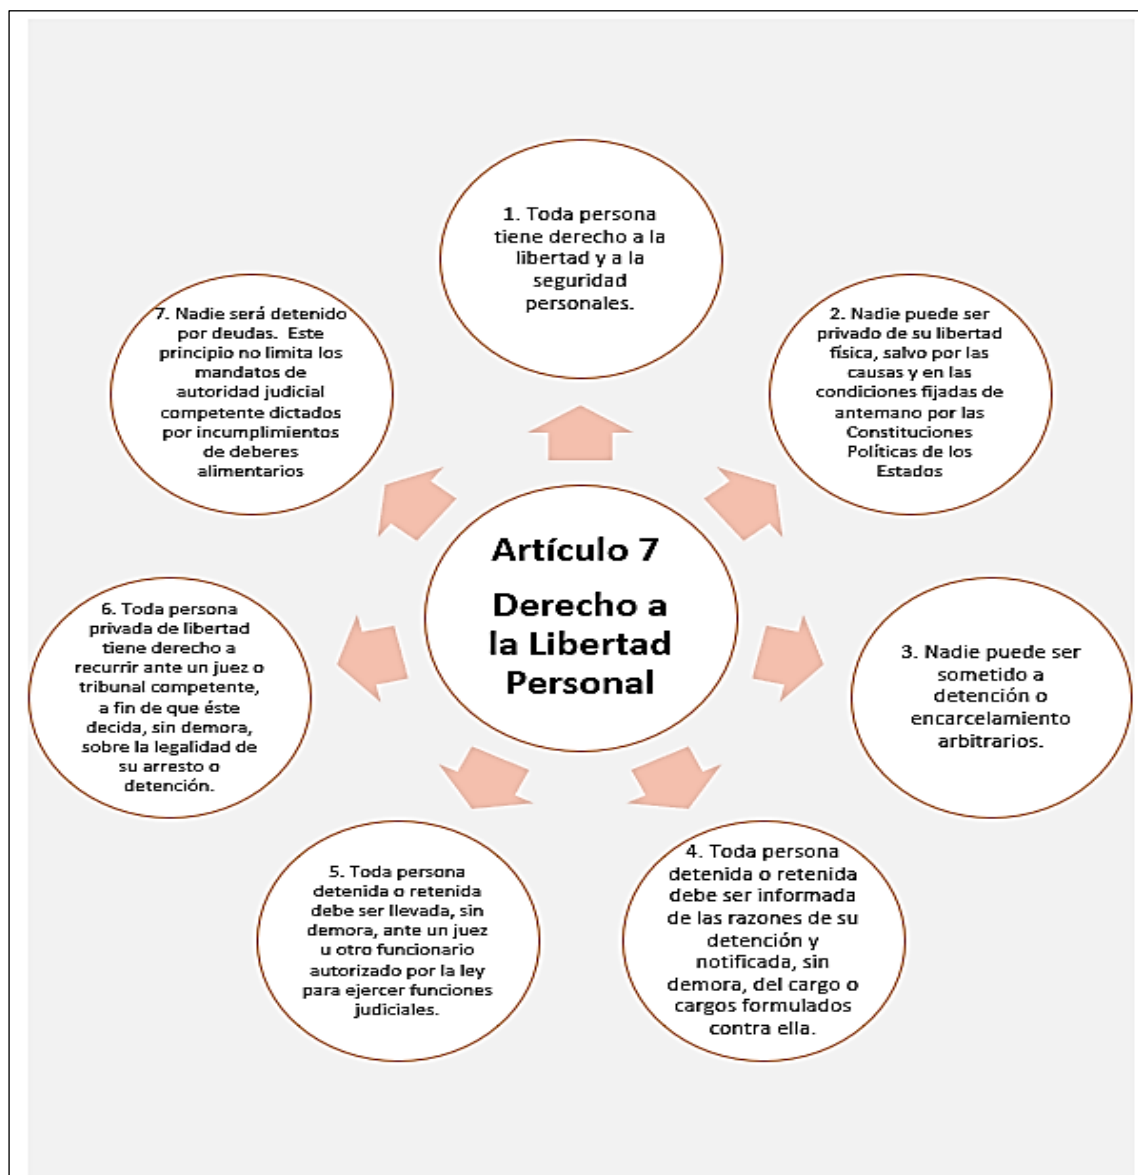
Artículo 7

Derecho a la Libertad Personal

1. Toda persona tiene derecho a la libertad y a la seguridad personales.

2. Nadie puede ser privado de su libertad física, salvo por las causas y en las condiciones fijadas de antemano por las Constituciones Políticas de los Estados

3. Nadie puede ser sometido a detención o encarcelamiento arbitrarios.

4. Toda persona detenida o retenida debe ser informada de las razones de su detención y notificada, sin demora, del cargo o cargos formulados contra ella.

5. Toda persona detenida o retenida debe ser llevada, sin demora, ante un juez u otro funcionario autorizado por la ley para ejercer funciones judiciales.

6. Toda persona privada de libertad tiene derecho a recurrir ante un juez o tribunal competente, a fin de que éste decida, sin demora, sobre la legalidad de su arresto o detención.

7. Nadie será detenido por deudas. Este principio no limita los mandatos de autoridad judicial competente dictados por incumplimientos de deberes alimentarios